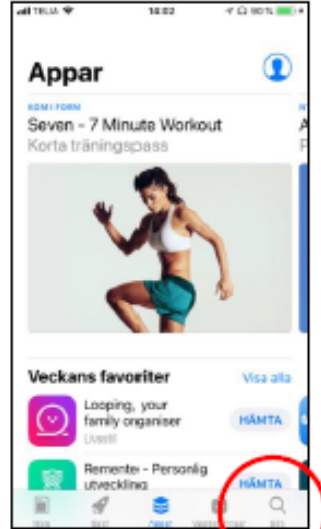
TELIA 14:02 90 %

Appar

KOM I FORM

Seven - 7 Minute Workout

Korta träningspass

Veckans favoriter

Visa alla

Looping, your family organiser

Livelif

HÄMTA

Remente - Personlig utveckling

HÄMTA

Idag

Spel

Appar

Uppdateringar

Sök